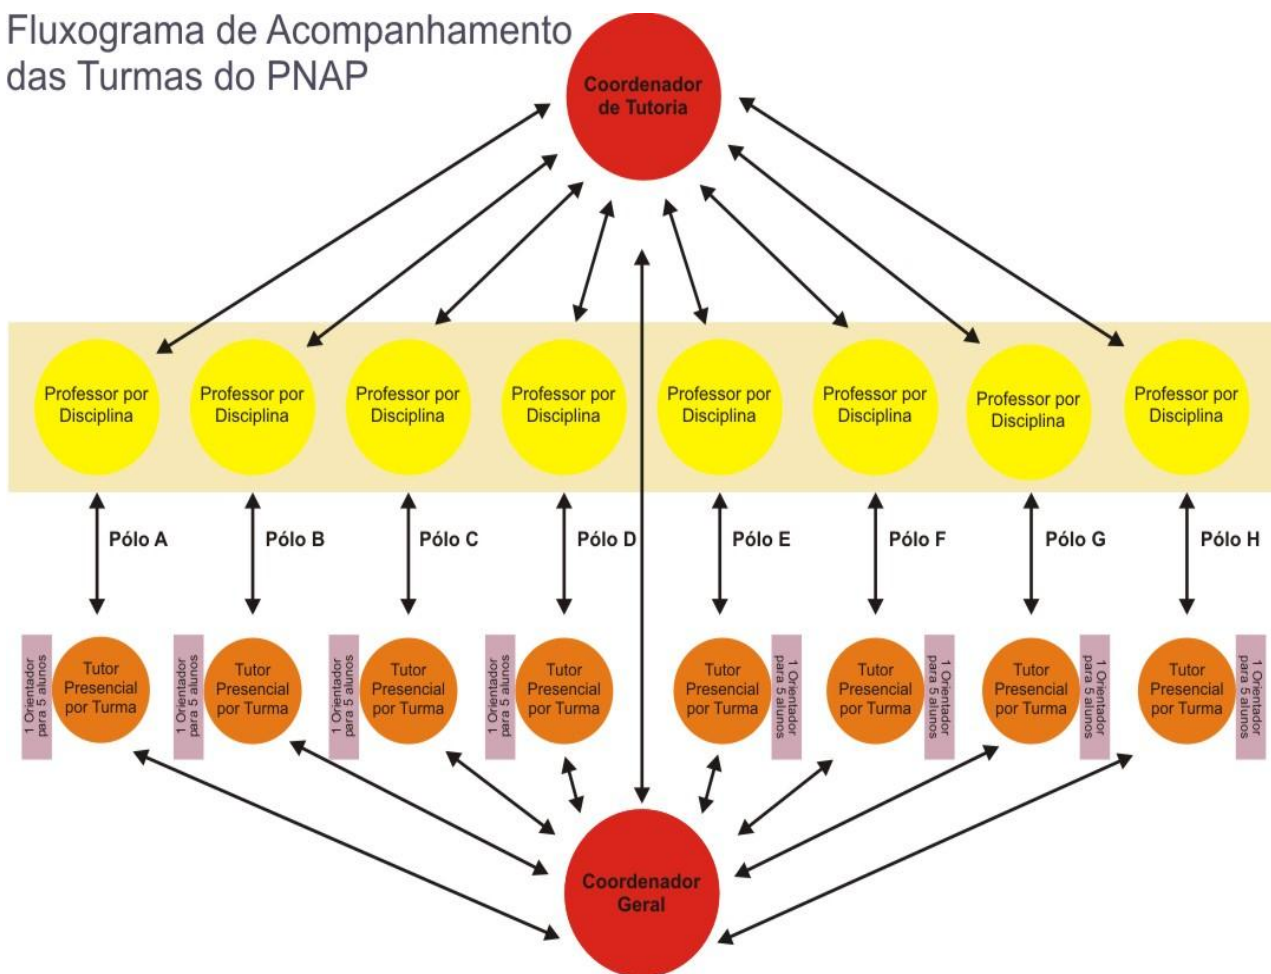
Fluxograma de Acompanhamento das Turmas do PNAP

Coordenador de Tutoria

Professor por Disciplina

Professor por Disciplina

Professor por Disciplina

Professor por Disciplina

Professor por Disciplina

Professor por Disciplina

Professor por Disciplina

Professor por Disciplina

Pólo A

Pólo B

Pólo C

Pólo D

Pólo E

Pólo F

Pólo G

Pólo H

1 Orientador para 5 alunos

Tutor Presencial por Turma

1 Orientador para 5 alunos

Tutor Presencial por Turma

1 Orientador para 5 alunos

Tutor Presencial por Turma

1 Orientador para 5 alunos

Tutor Presencial por Turma

Tutor Presencial por Turma

1 Orientador para 5 alunos

Tutor Presencial por Turma

1 Orientador para 5 alunos

Tutor Presencial por Turma

1 Orientador para 5 alunos

Tutor Presencial por Turma

1 Orientador para 5 alunos

Coordenador Geral